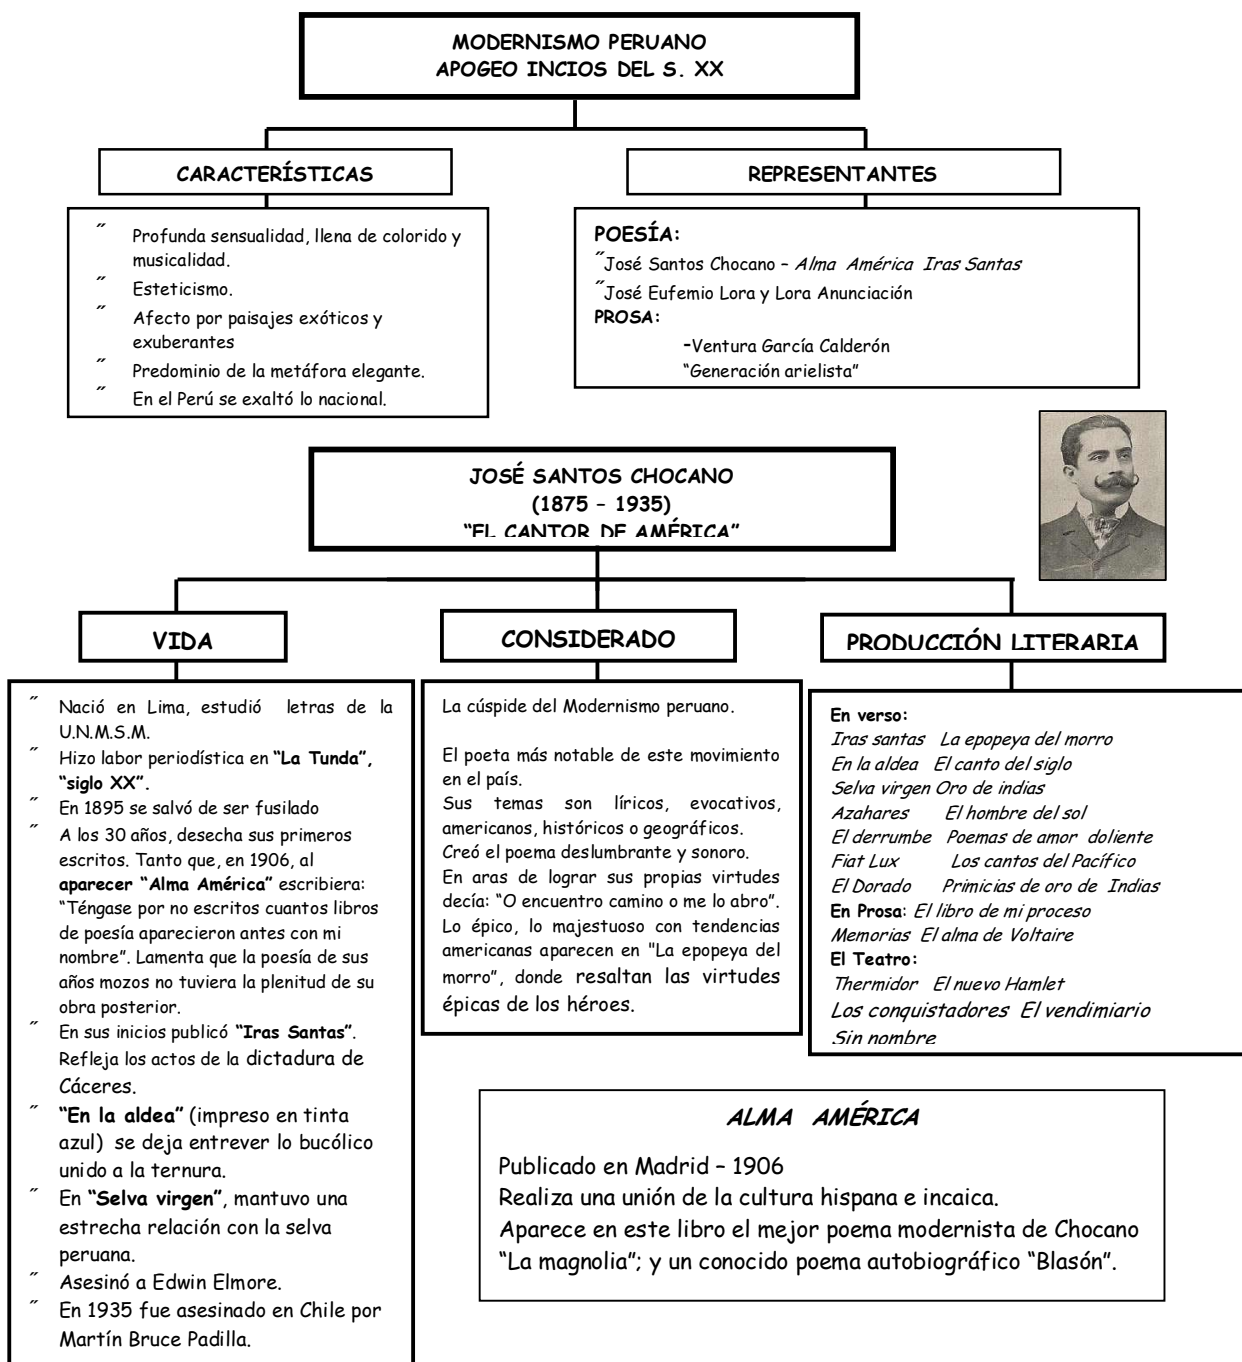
MODERNISMO PERUANO
APOGEO INCIOS DEL S. XX

CARACTERÍSTICAS

˝ Profunda sensualidad, llena de colorido y musicalidad.
˝ Esteticismo.
˝ Afecto por paisajes exóticos y exuberantes
˝ Predominio de la metáfora elegante.
˝ En el Perú se exaltó lo nacional.

REPRESENTANTES

POESÍA:
˝José Santos Chocano – Alma América Iras Santas
˝José Eufemio Lora y Lora Anunciación
PROSA:
-Ventura García Calderón
"Generación arielista"

JOSÉ SANTOS CHOCANO
(1875 – 1935)
"EL CANTOR DE AMÉRICA"

VIDA

˝ Nació en Lima, estudió letras de la U.N.M.S.M.
˝ Hizo labor periodística en "La Tunda", "siglo XX".
˝ En 1895 se salvó de ser fusilado
˝ A los 30 años, desecha sus primeros escritos. Tanto que, en 1906, al aparecer "Alma América" escribiera: "Téngase por no escritos cuantos libros de poesía aparecieron antes con mi nombre". Lamenta que la poesía de sus años mozos no tuviera la plenitud de su obra posterior.
˝ En sus inicios publicó "Iras Santas". Refleja los actos de la dictadura de Cáceres.
˝ "En la aldea" (impreso en tinta azul) se deja entrever lo bucólico unido a la ternura.
˝ En "Selva virgen", mantuvo una estrecha relación con la selva peruana.
˝ Asesinó a Edwin Elmore.
˝ En 1935 fue asesinado en Chile por Martín Bruce Padilla.

CONSIDERADO

La cúspide del Modernismo peruano.

El poeta más notable de este movimiento en el país.
Sus temas son líricos, evocativos, americanos, históricos o geográficos.
Creó el poema deslumbrante y sonoro.
En aras de lograr sus propias virtudes decía: "O encuentro camino o me lo abro".
Lo épico, lo majestuoso con tendencias americanas aparecen en "La epopeya del morro", donde resaltan las virtudes épicas de los héroes.

PRODUCCIÓN LITERARIA

En verso:
Iras santas La epopeya del morro
En la aldea El canto del siglo
Selva virgen Oro de indias
Azahares El hombre del sol
El derrumbe Poemas de amor doliente
Fiat Lux Los cantos del Pacífico
El Dorado Primicias de oro de Indias
En Prosa: El libro de mi proceso
Memorias El alma de Voltaire
El Teatro:
Thermidor El nuevo Hamlet
Los conquistadores El vendimiario
.Sin nombre

ALMA AMÉRICA

Publicado en Madrid – 1906
Realiza una unión de la cultura hispana e incaica.
Aparece en este libro el mejor poema modernista de Chocano "La magnolia"; y un conocido poema autobiográfico "Blasón".